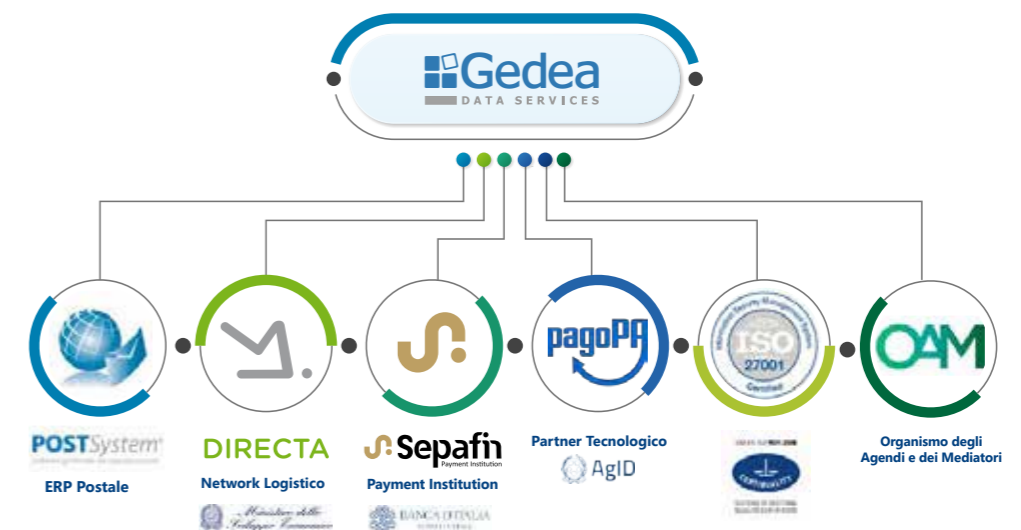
Gedea
DATA SERVICES

pagoPA

ISO
27001
Certified

OAM

POSTSystem
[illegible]
ERP Postale

DIRECTA
Network Logistico
Ministero dello Sviluppo Economico

Sepafin
Payment Institution
Payment Institution
BANCA D'ITALIA

Partner Tecnologico
AgID

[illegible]
ACCREDIA

Organismo degli
Agendi e dei Mediatori